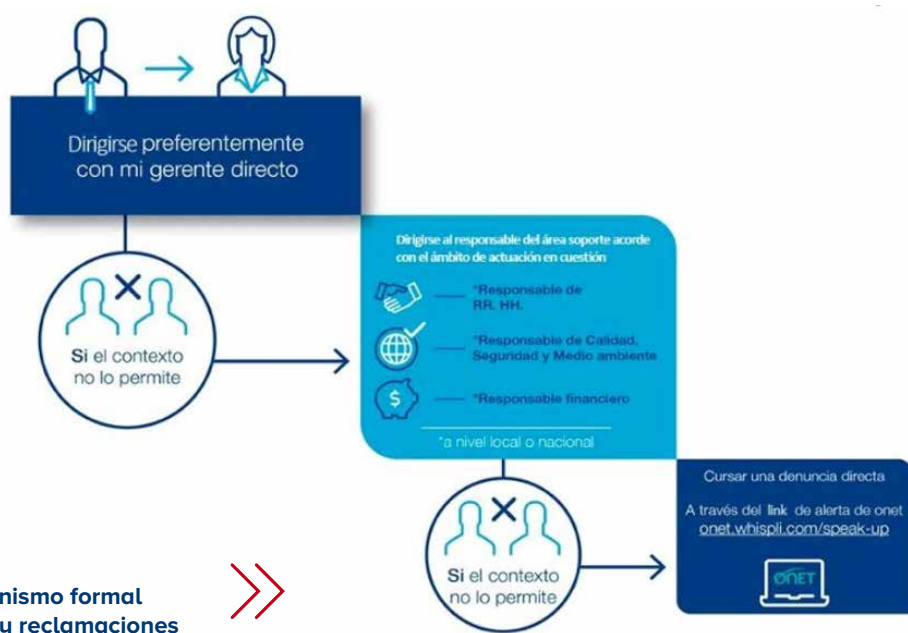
Dirigirse preferentemente con mi gerente directo

Si el contexto no lo permite

Dirigirse al responsable del área soporte acorde con el ámbito de actuación en cuestión

*Responsable de RR. HH.

*Responsable de Calidad, Seguridad y Medio ambiente

*Responsable financiero

*a nivel local o nacional

Si el contexto no lo permite

Cursar una denuncia directa

A través del link de alerta de onet
onet.whispli.com/speak-up

ONET

nismo formal
u reclamaciones